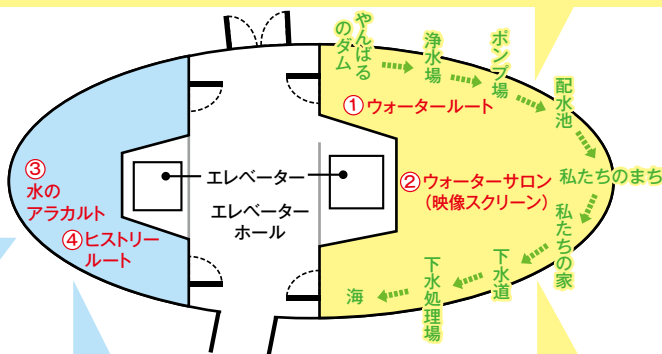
やんばるのダム
浄水場
ポンプ場
配水池
①ウォータールート
②ウォーターサロン
（映像スクリーン）
私たちのまち
私たちの家
下水道
下水処理場
海
エレベーター
エレベーターホール
③水のアラカルト
④ヒストリールート